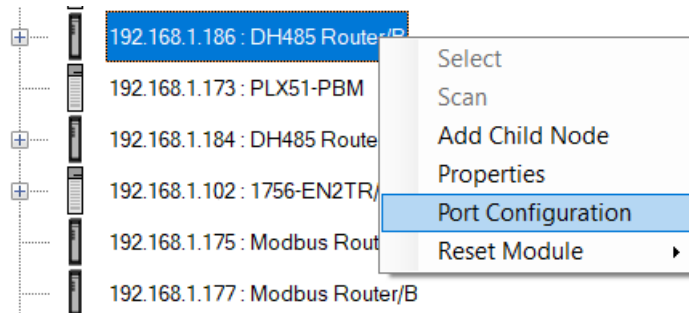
192.168.1.186 : DH485 Router/B
192.168.1.173 : PLX51-PBM
192.168.1.184 : DH485 Route
192.168.1.102 : 1756-EN2TR/
192.168.1.175 : Modbus Rout
192.168.1.177 : Modbus Router/B

Select
Scan
Add Child Node
Properties
Port Configuration
Reset Module